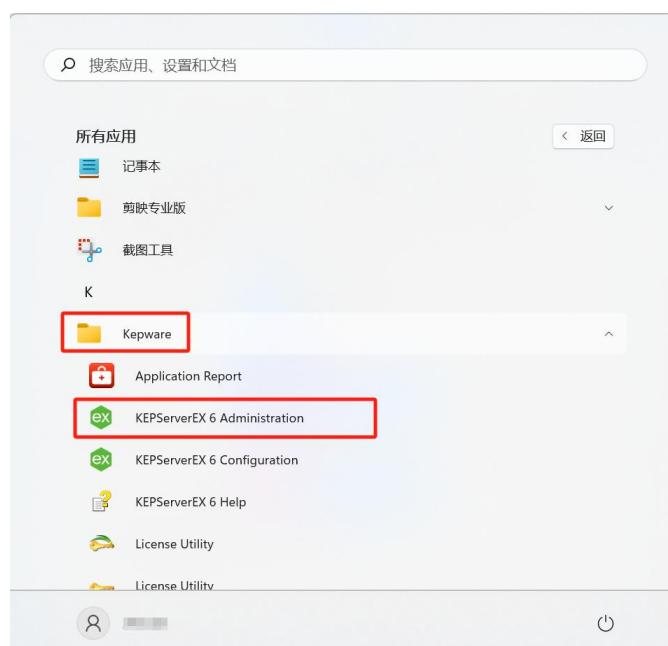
搜索应用、设置和文档

所有应用

< 返回

记事本

剪映专业版

截图工具

K

Kepware

Application Report

KEPServerEX 6 Administration

KEPServerEX 6 Configuration

KEPServerEX 6 Help

License Utility

License Utility

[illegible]